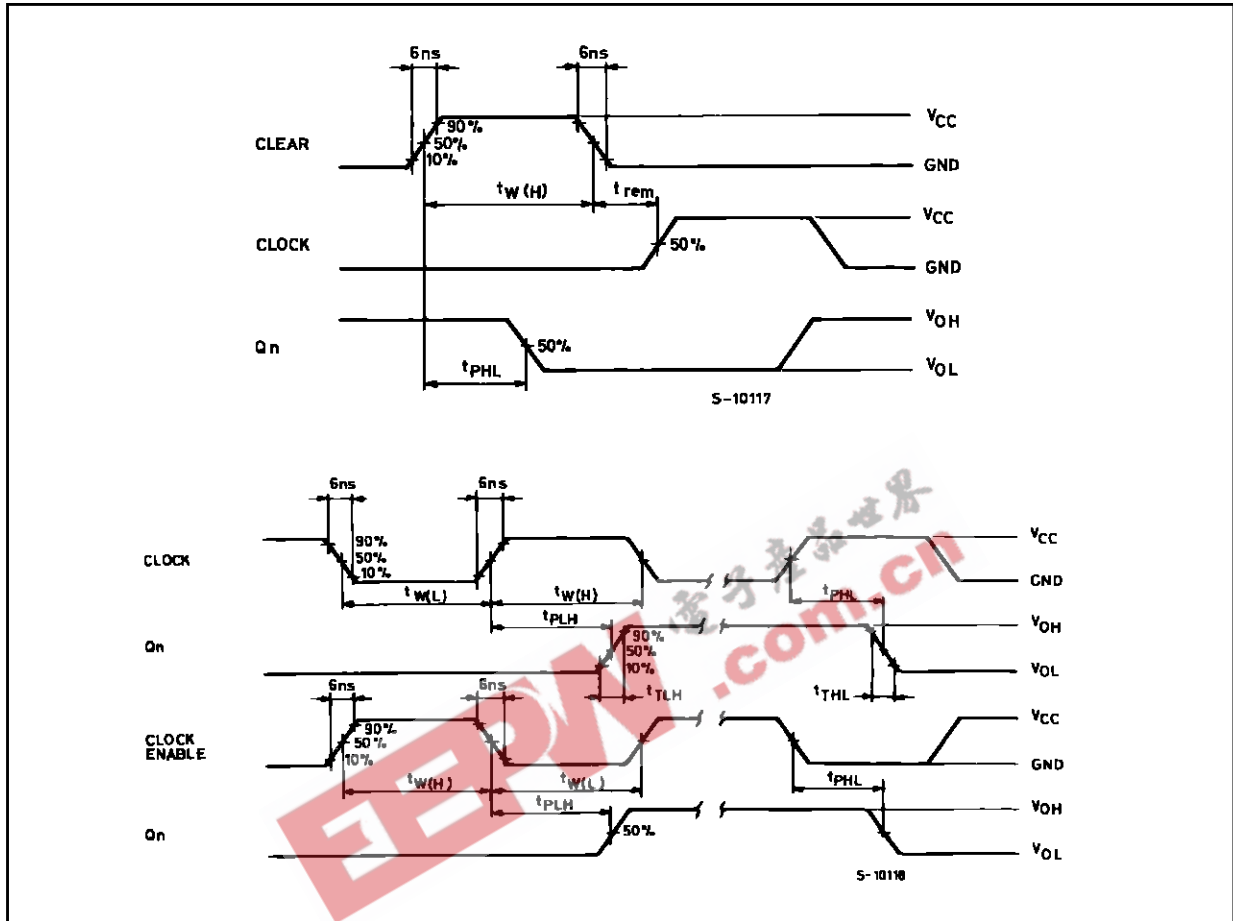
6ns
6ns
CLEAR
90%
50%
10%
$V_{CC}$
GND
$t_{W(H)}$
$t_{rem}$
CLOCK
50%
$V_{CC}$
GND
Qn
50%
$V_{OH}$
$V_{OL}$
$t_{PHL}$
S-10117

6ns
6ns
CLOCK
90%
50%
10%
$V_{CC}$
GND
$t_{W(L)}$
$t_{W(H)}$
$t_{PHL}$
电子产品世界
Qn
$t_{PLH}$
$V_{OH}$
90%
50%
10%
.com.cn
$V_{OL}$
$t_{TLH}$
$t_{THL}$
6ns
6ns
CLOCK ENABLE
90%
50%
10%
$V_{CC}$
GND
$t_{W(H)}$
$t_{W(L)}$
$t_{PHL}$
EEPW
$t_{PLH}$
$V_{OH}$
Qn
50%
$V_{OL}$
S-10118